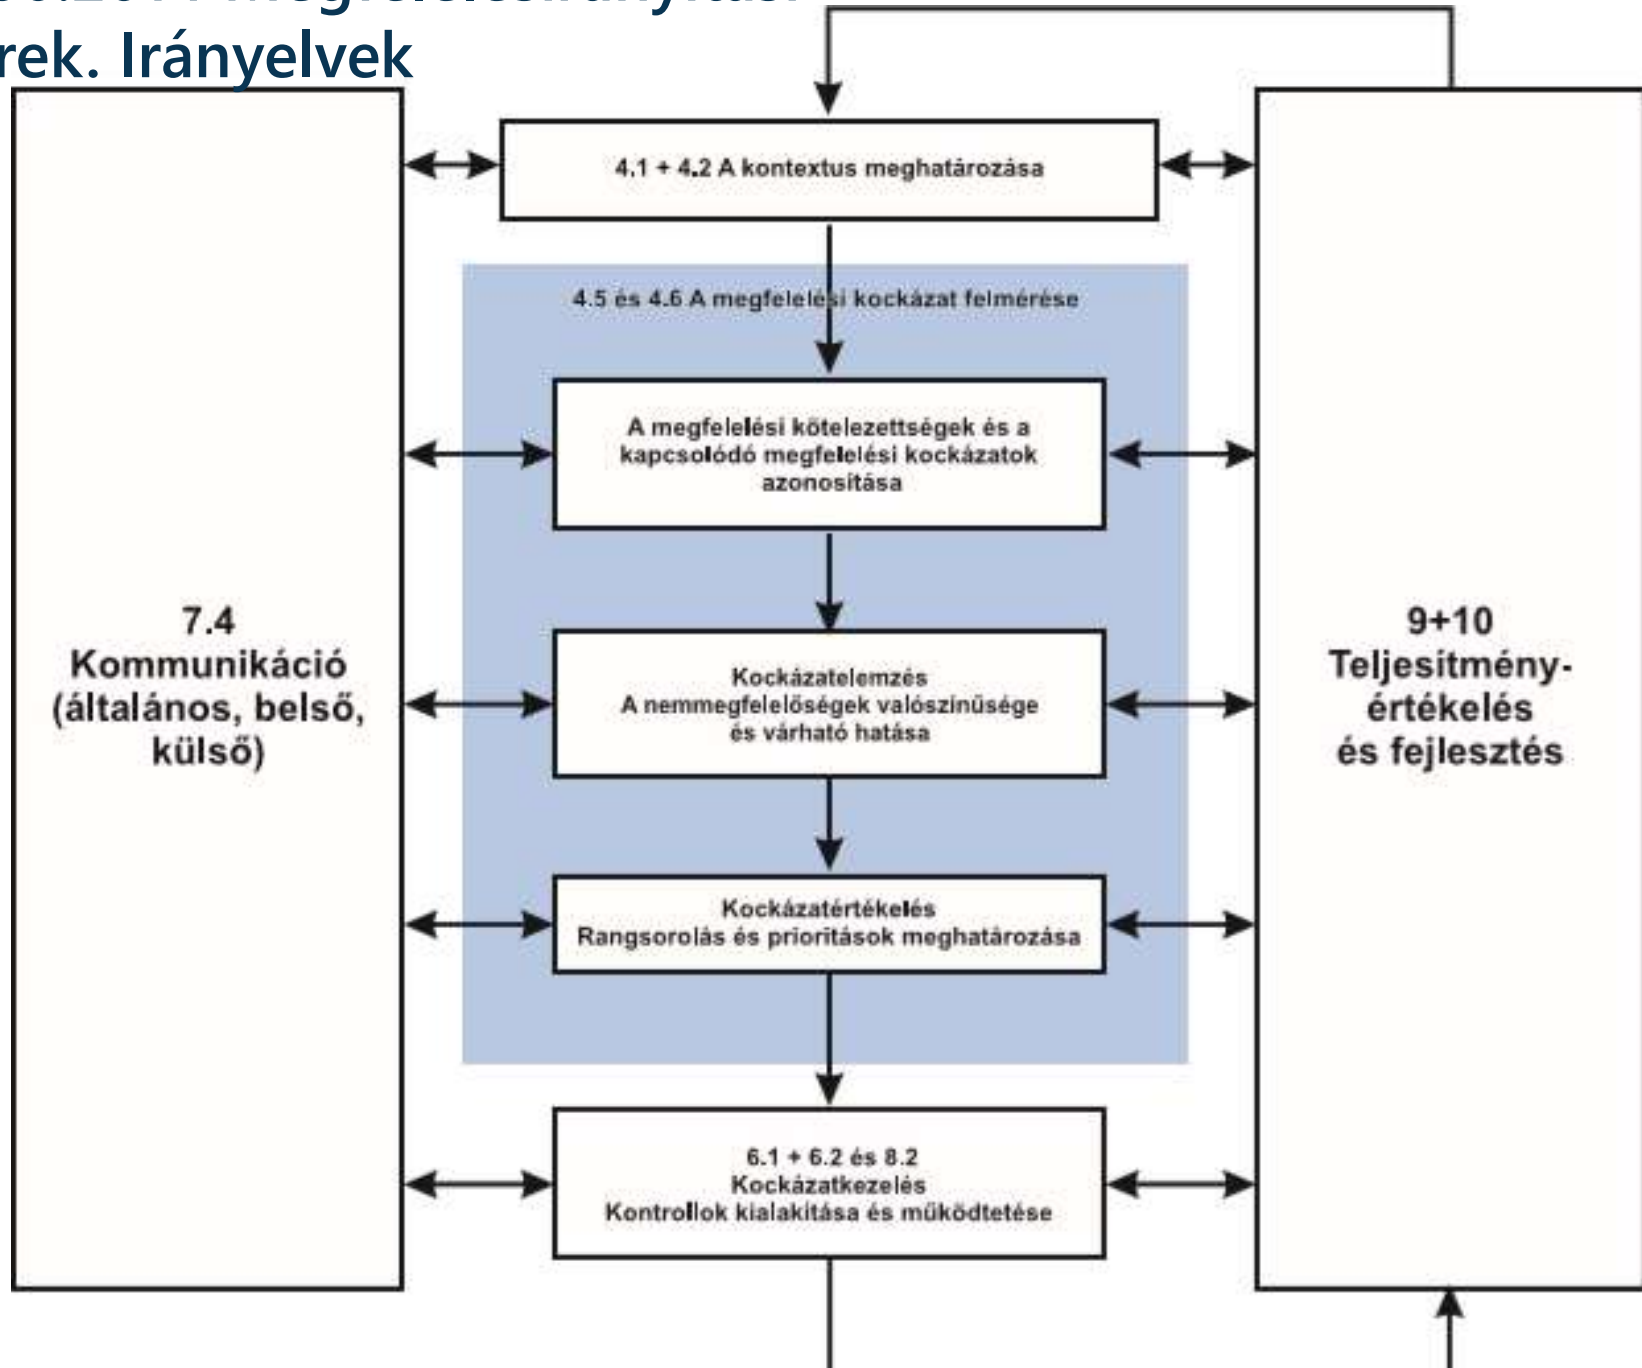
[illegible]
rek. Irányelvek

7.4
Kommunikáció
(általános, belső,
külső)

4.1 + 4.2 A kontextus meghatározása

4.5 és 4.6 A megfelelési kockázat felmérése

A megfelelési kötelezettségek és a kapcsolódó megfelelési kockázatok azonosítása

Kockázatelemzés
A nemmegfelelőségek valószínűsége és várható hatása

Kockázatértékelés
Rangsorolás és prioritások meghatározása

6.1 + 6.2 és 8.2
Kockázatkezelés
Kontrollok kialakítása és működtetése

9+10
Teljesítmény-
értékelés
és fejlesztés